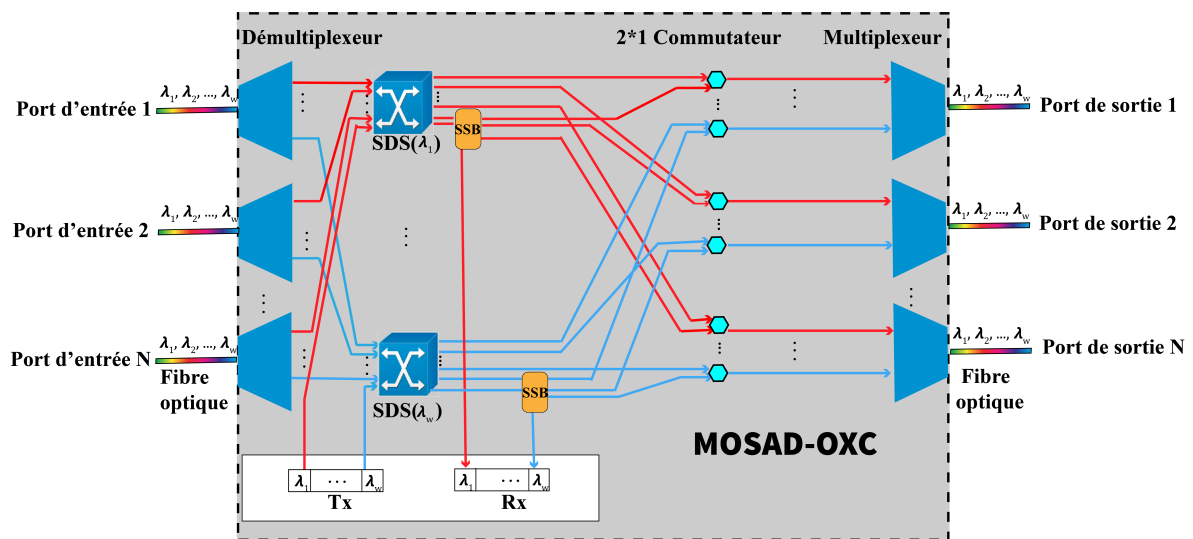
Démultiplexeur

2*1 Commutateur

Multiplexeur

Port d'entrée 1

$\lambda_1, \lambda_2, ..., \lambda_w$

SDS($\lambda_1$)

SSB

$\lambda_1, \lambda_2, ..., \lambda_w$

Port de sortie 1

Port d'entrée 2

$\lambda_1, \lambda_2, ..., \lambda_w$

$\lambda_1, \lambda_2, ..., \lambda_w$

Port de sortie 2

Port d'entrée N

$\lambda_1, \lambda_2, ..., \lambda_w$

Fibre optique

SDS($\lambda_w$)

SSB

$\lambda_1, \lambda_2, ..., \lambda_w$

Port de sortie N

Fibre optique

MOSAD-OXC

$\lambda_1$ ··· $\lambda_w$

Tx

$\lambda_1$ ··· $\lambda_w$

Rx